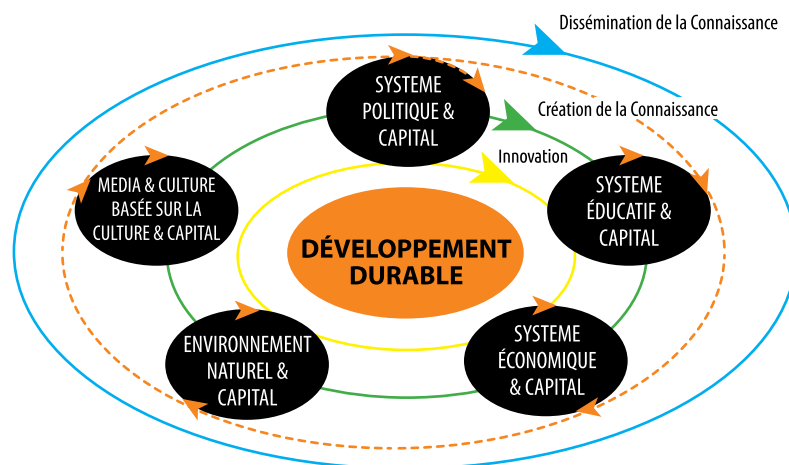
Dissémination de la Connaissance

Création de la Connaissance

Innovation

SYSTEME POLITIQUE & CAPITAL

MEDIA & CULTURE BASÉE SUR LA CULTURE & CAPITAL

SYSTEME ÉDUCATIF & CAPITAL

DÉVELOPPEMENT DURABLE

ENVIRONNEMENT NATUREL & CAPITAL

SYSTEME ÉCONOMIQUE & CAPITAL